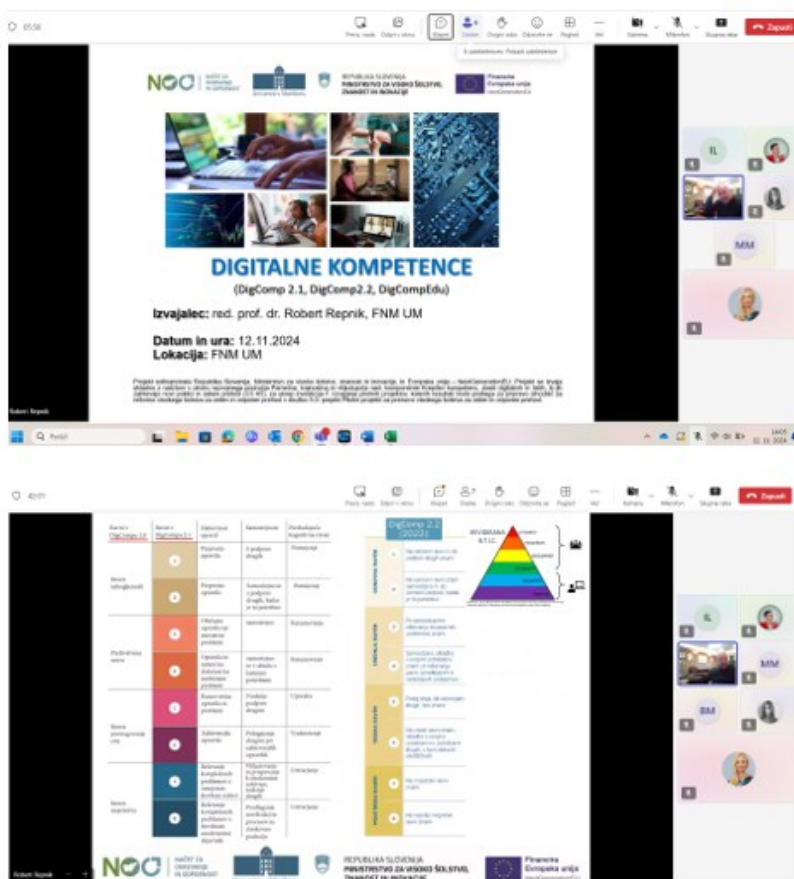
01:56

Prenos naslova Odpri v oknu Klepet Osebe Dvigni roko Odzovite se Pogledi Več Kamera Mikrofon Skupna raba Zapusti

NOO

REPUBLIKA SLOVENIJA
MINISTRSTVO ZA VISOKO ŠOLSTVO, ZNANOST IN INOVACIJE

Financira Evropska unija NextGenerationEU

DIGITALNE KOMPETENCE
(DigComp 2.1, DigComp2.2, DigCompEdu)

Izvajalec: red. prof. dr. Robert Repnik, FNM UM

Datum in ura: 12.11.2024
Lokacija: FNM UM

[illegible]

IL
MM

Robert Repnik

Poišči

14:05
12. 11. 2024

42:01

Prenos naslova Odpri v oknu Klepet Osebe Dvigni roko Odzovite se Pogledi Več Kamera Mikrofon Skupna raba Zapusti

DigComp 2.2 (2023)

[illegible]

IL
MM
BM

Robert Repnik

NOO

REPUBLIKA SLOVENIJA
MINISTRSTVO ZA VISOKO ŠOLSTVO, ZNANOST IN INOVACIJE

Financira Evropska unija